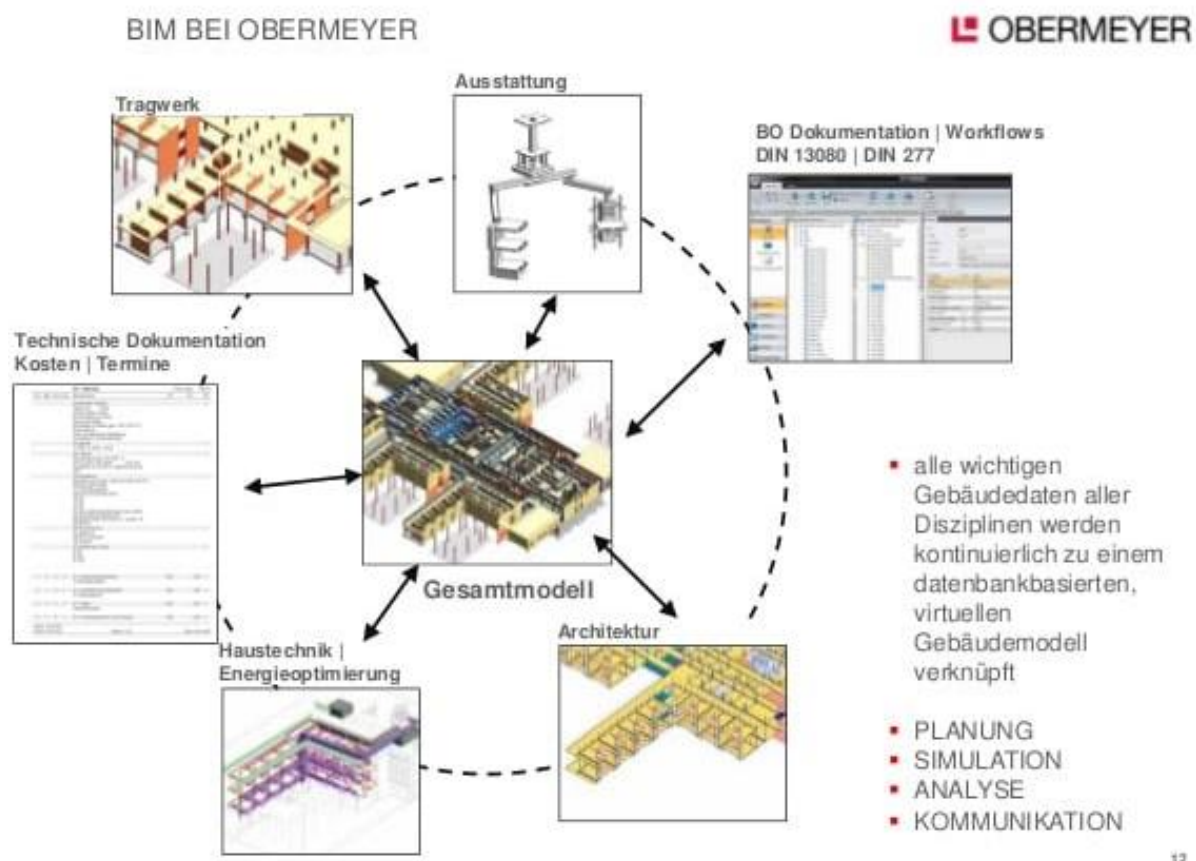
BIM BEI OBERMEYER

OBERMEYER

Tragwerk

Ausstattung

BO Dokumentation | Workflows
DIN 13080 | DIN 277

Technische Dokumentation
Kosten | Termine

Gesamtmodell

Haustechnik |
Energieoptimierung

Architektur

- alle wichtigen Gebäudedaten aller Disziplinen werden kontinuierlich zu einem datenbankbasierten, virtuellen Gebäudemodell verknüpft

- PLANUNG
- SIMULATION
- ANALYSE
- KOMMUNIKATION

12